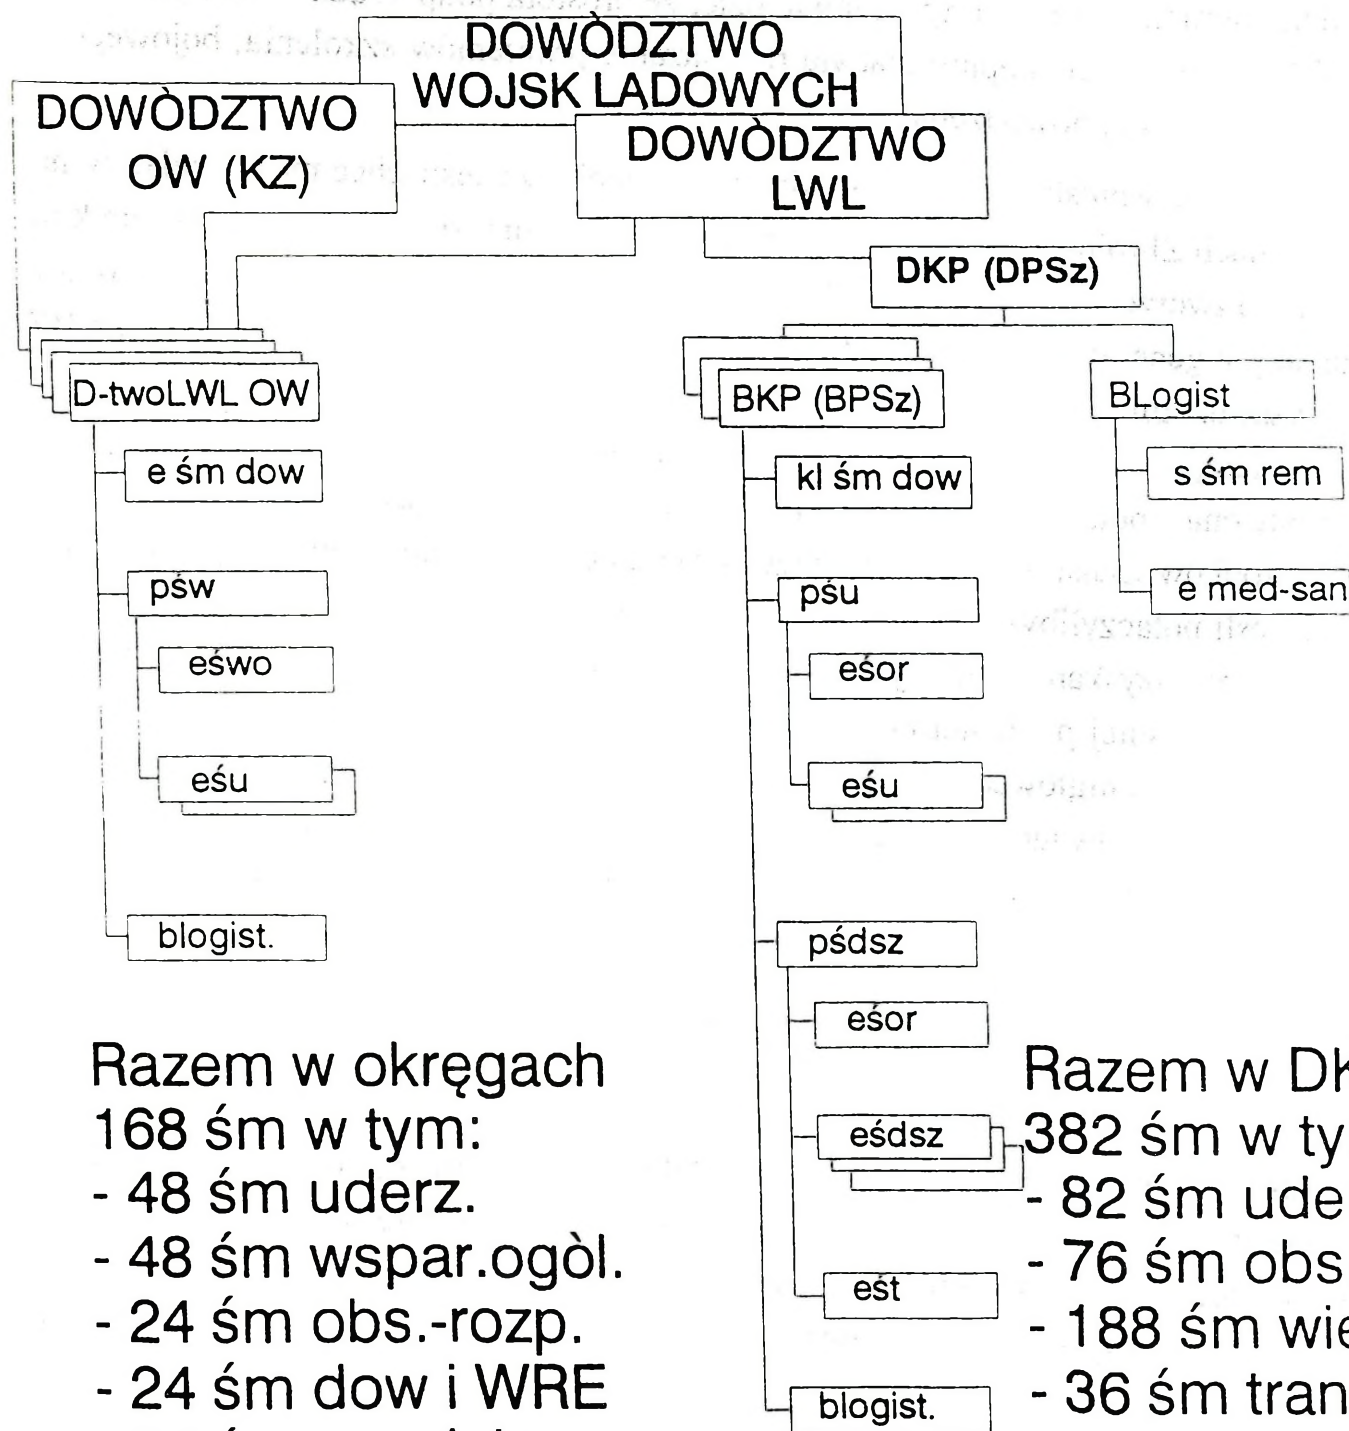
DOWÒDZTWO WOJSK LĄDOWYCH

DOWÒDZTWO OW (KZ)

DOWÒDZTWO LWL

DKP (DPSz)

D-twoLWL OW

e śm dow

pśw

eśwo

eśu

blogist.

BKP (BPSz)

kl śm dow

pśu

eśor

eśu

pśdsz

eśor

eśdsz

eśt

blogist.

BLogist

s śm rem

e med-san

Razem w okręgach
168 śm w tym:
- 48 śm uderz.
- 48 śm wspar.ogòl.
- 24 śm obs.-rozp.
- 24 śm dow i WRE
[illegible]

Razem w D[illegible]
382 śm w ty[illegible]
- 82 śm ude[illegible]
- 76 śm obs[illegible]
- 188 śm wie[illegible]
- 36 śm tran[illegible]